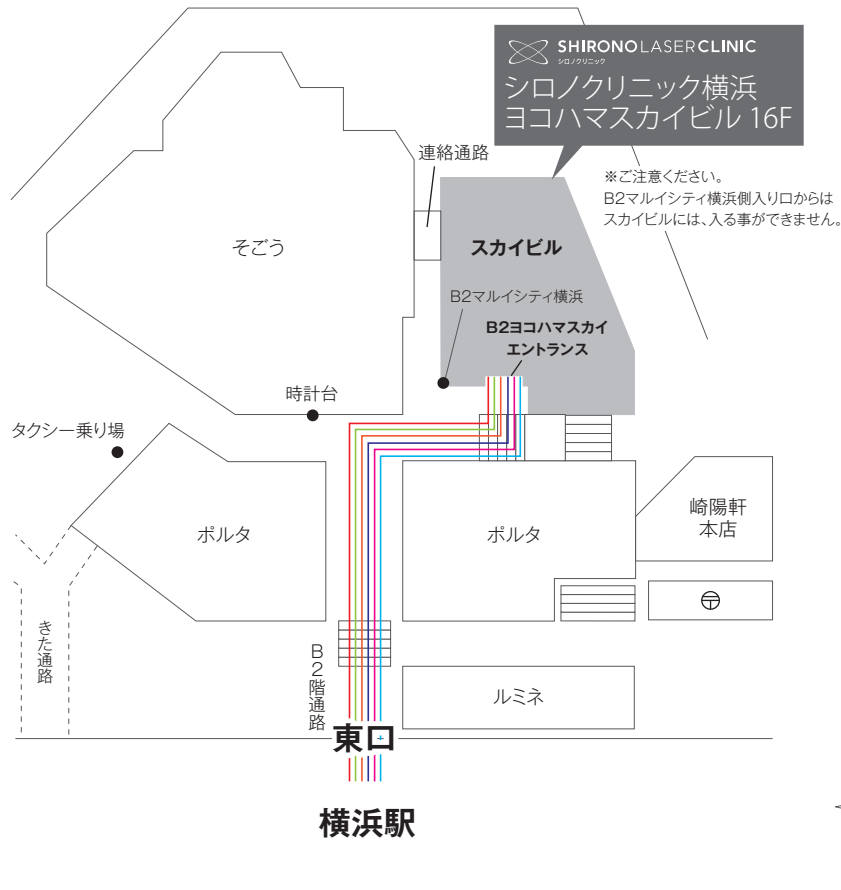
SHIRONOLASERCLINIC
シロノクリニック

シロノクリニック横浜
ヨコハマスカイビル 16F

※ご注意ください。
B2マルイシティ横浜側入り口からは
スカイビルには、入る事ができません。

連絡通路

そごう

スカイビル

B2マルイシティ横浜

B2ヨコハマスカイ
エントランス

時計台

タクシー乗り場

崎陽軒
本店

ポルタ

ポルタ

〒

きた通路

B2階通路

ルミネ

東口

横浜駅